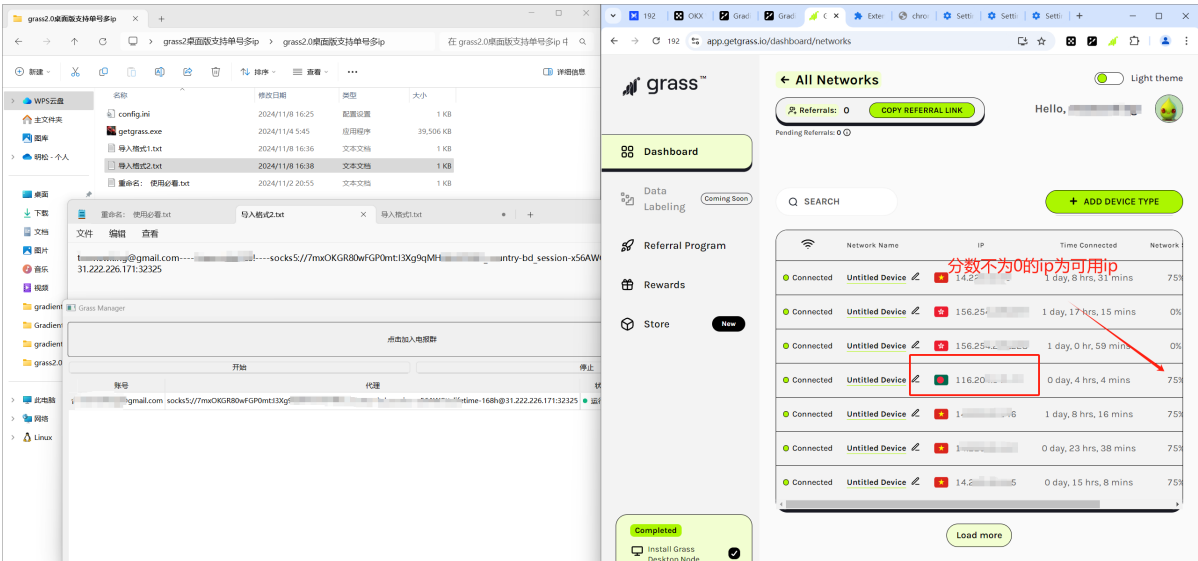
grass2.0桌面版支持单号多ip
grass2桌面版支持单号多ip > grass2.0桌面版支持单号多ip
在 grass2.0桌面版支持单号多ip 中
新建 排序 查看 详细信息

| 名称 | 修改日期 | 类型 | 大小 |
|---|---|---|---|
| config.ini | 2024/11/8 16:25 | 配置设置 | 1 KB |
| getgrass.exe | 2024/11/4 5:45 | 应用程序 | 39,506 KB |
| 导入格式1.txt | 2024/11/8 16:36 | 文本文档 | 1 KB |
| 导入格式2.txt | 2024/11/8 16:38 | 文本文档 | 1 KB |
| 重命名: 使用必看.txt | 2024/11/2 20:55 | 文本文档 | 1 KB |

WPS云盘
主文件夹
图库
明松 - 个人
桌面
下载
文档
图片
音乐
视频
gradient
Gradient
gradient
grass2.0
此电脑
网络
Linux

重命名: 使用必看.txt
导入格式2.txt
导入格式1.txt
文件 编辑 查看
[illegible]@gmail.com----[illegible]----socks5://7mxOKGR80wFGP0mt:I3Xg9qMH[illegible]untry-bd_session-x56AW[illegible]
31.222.226.171:32325

Grass Manager
点击加入电报群
开始
停止
账号 代理
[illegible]@gmail.com socks5://7mxOKGR80wFGP0mt:I3Xg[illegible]lifetime-168h@31.222.226.171:32325 运

192 OKX Grad Grad Exte chro Setti Setti Setti
app.getgrass.io/dashboard/networks

grass™
← All Networks
Light theme
Referrals: 0 COPY REFERRAL LINK
Pending Referrals: 0
Hello, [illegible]
Dashboard
Data Labeling Coming Soon
Referral Program
Rewards
Store New
SEARCH
+ ADD DEVICE TYPE
分数不为0的ip为可用ip

| | Network Name | IP | Time Connected | Network |
|---|---|---|---|---|
| Connected | Untitled Device | 14.2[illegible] | 1 day, 8 hrs, 31 mins | 75% |
| Connected | Untitled Device | 156.25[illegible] | 1 day, 17 hrs, 15 mins | 0% |
| Connected | Untitled Device | 156.25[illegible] | 1 day, 0 hr, 59 mins | 0% |
| Connected | Untitled Device | 116.20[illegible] | 0 day, 4 hrs, 4 mins | 75% |
| Connected | Untitled Device | 1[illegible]6 | 1 day, 8 hrs, 16 mins | 75% |
| Connected | Untitled Device | 1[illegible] | 0 day, 23 hrs, 38 mins | 75% |
| Connected | Untitled Device | 14.2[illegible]5 | 0 day, 15 hrs, 8 mins | 75% |

Load more
Completed
Install Grass Desktop Node